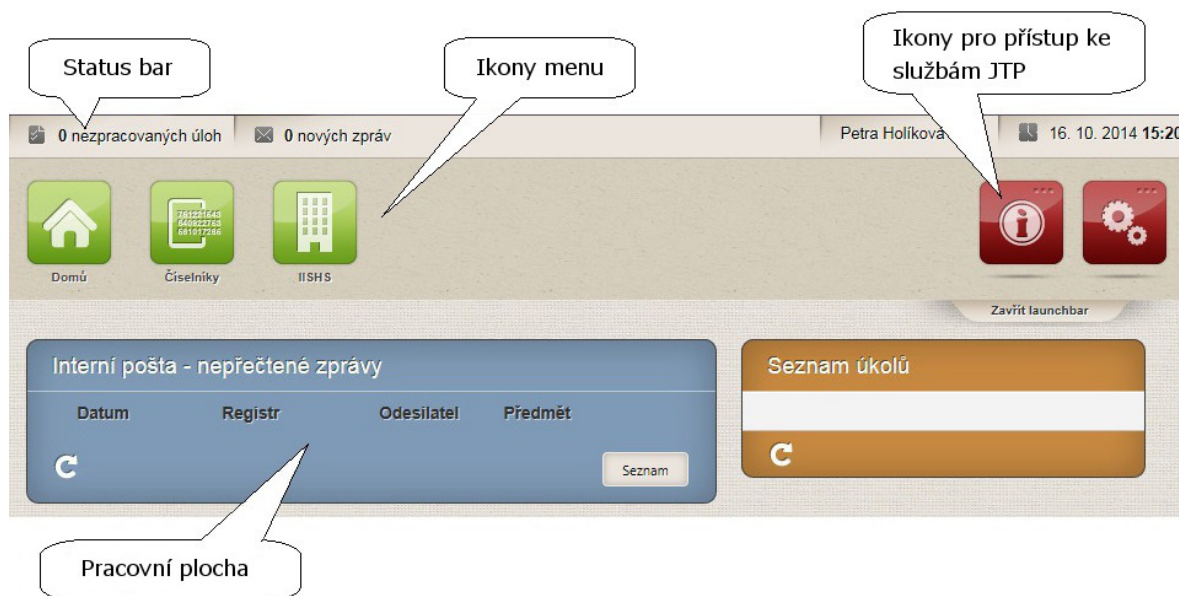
Status bar

Ikony menu

Ikony pro přístup ke službám JTP

0 nezpracovaných úloh

0 nových zpráv

Petra Holíková

16. 10. 2014 15:20

761221643
640922753
681017286

Domů

Číselníky

IISHS

Zavřít launchbar

Interní pošta - nepřečtené zprávy

Datum

Registr

Odesilatel

Předmět

Seznam

Seznam úkolů

Pracovní plocha